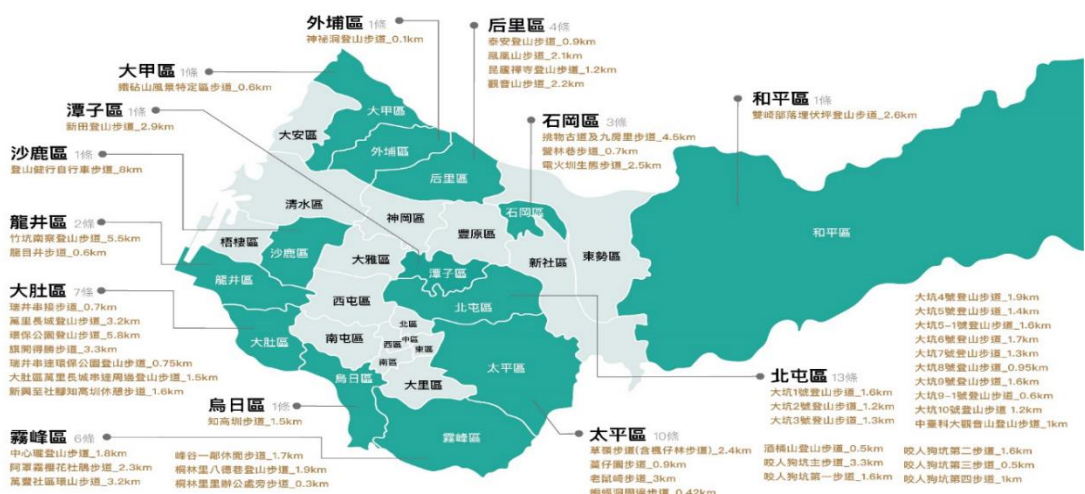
外埔區 1條
神祕洞登山步道_0.1km

后里區 4條
泰安登山步道_0.9km
鳳凰山步道_2.1km
毘廬禪寺登山步道_1.2km
觀音山步道_2.2km

大甲區 1條
鐵砧山風景特定區步道_0.6km

潭子區 1條
新田登山步道_2.9km

石岡區 3條
挑物古道及九房里步道_4.5km
營林巷步道_0.7km
電火圳生態步道_2.5km

和平區 1條
雙崎部落埋伏坪登山步道_2.6km

沙鹿區 1條
登山健行自行車步道_8km

龍井區 2條
竹坑南寮登山步道_5.5km
龍目井步道_0.6km

大肚區 7條
瑞井串接步道_0.7km
萬里長城登山步道_3.2km
環保公園登山步道_5.8km
旗開得勝步道_3.3km
瑞井串連環保公園登山步道_0.75km
大肚區萬里長城串連周邊登山步道_1.5km
新興至社腳知高圳休憩步道_1.6km

烏日區 1條
知高圳步道_1.5km

霧峰區 6條
中心瓏登山步道_1.8km
阿罩霧櫻花杜鵑步道_2.3km
萬豐社區環山步道_3.2km
峰谷一郎休閒步道_1.7km
桐林里八德巷登山步道_1.9km
桐林里里辦公處旁步道_0.3km

太平區 10條
草湖步道(含楓仔林步道)_2.4km
蘆仔園步道_0.9km
老鼠崎步道_3km
蝙蝠洞周邊步道_0.42km
酒桶山登山步道_0.5km
咬人狗坑主步道_3.3km
咬人狗坑第一步道_1.6km
咬人狗坑第二步道_1.6km
咬人狗坑第三步道_0.5km
咬人狗坑第四步道_1km

北屯區 13條
大坑1號登山步道_1.6km
大坑2號登山步道_1.2km
大坑3號登山步道_1.3km
大坑4號登山步道_1.9km
大坑5號登山步道_1.4km
大坑5-1號登山步道_1.6km
大坑6號登山步道_1.7km
大坑7號登山步道_1.3km
大坑8號登山步道_0.95km
大坑9號登山步道_1.6km
大坑9-1號登山步道_0.6km
大坑10號登山步道 1.2km
中臺科大觀音登山步道_1km

大甲區
大安區
外埔區
后里區
清水區
神岡區
石岡區
豐原區
梧棲區
沙鹿區
大雅區
潭子區
新社區
東勢區
和平區
龍井區
西屯區
北屯區
大肚區
南屯區
北區
西區
中區
東區
南區
烏日區
大里區
太平區
霧峰區